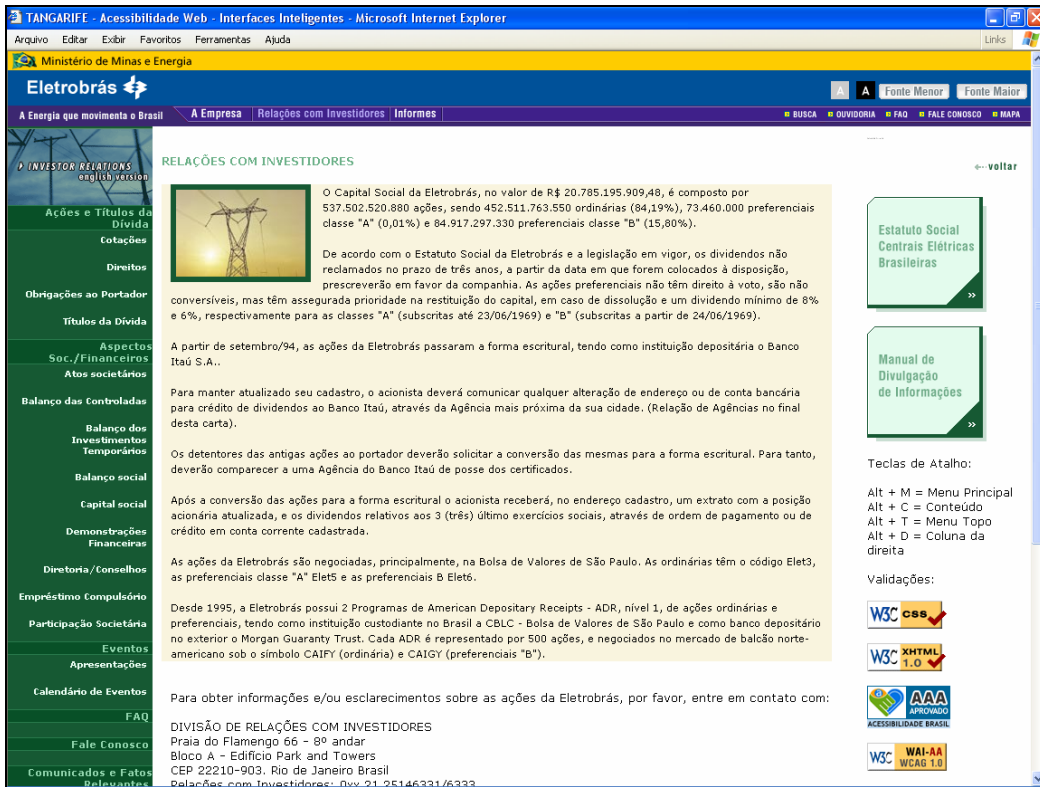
TANGARIFE - Acessibilidade Web - Interfaces Inteligentes - Microsoft Internet Explorer

Arquivo Editar Exibir Favoritos Ferramentas Ajuda

Links

Ministério de Minas e Energia

Eletrobrás

A A Fonte Menor Fonte Maior

A Energia que movimenta o Brasil

A Empresa | Relações com Investidores | Informes

BUSCA OUVIDORIA FAQ FALE CONOSCO MAPA

INVESTOR RELATIONS english version

Ações e Títulos da Dívida
Cotações
Direitos
Obrigações ao Portador
Títulos da Dívida
Aspectos Soc./Financeiros
Atos societários
Balanço das Controladas
Balanço dos Investimentos Temporários
Balanço social
Capital social
Demonstrações Financeiras
Diretoria/Conselhos
Empréstimo Compulsório
Participação Societária
Eventos
Apresentações
Calendário de Eventos
FAQ
Fale Conosco
Comunicados e Fatos Relevantes

RELAÇÕES COM INVESTIDORES

← voltar

O Capital Social da Eletrobrás, no valor de R$ 20.785.195.909,48, é composto por 537.502.520.880 ações, sendo 452.511.763.550 ordinárias (84,19%), 73.460.000 preferenciais classe "A" (0,01%) e 84.917.297.330 preferenciais classe "B" (15,80%).

De acordo com o Estatuto Social da Eletrobrás e a legislação em vigor, os dividendos não reclamados no prazo de três anos, a partir da data em que forem colocados à disposição, prescreverão em favor da companhia. As ações preferenciais não têm direito a voto, são não conversíveis, mas têm assegurada prioridade na restituição do capital, em caso de dissolução e um dividendo mínimo de 8% e 6%, respectivamente para as classes "A" (subscritas até 23/06/1969) e "B" (subscritas a partir de 24/06/1969).

A partir de setembro/94, as ações da Eletrobrás passaram a forma escritural, tendo como instituição depositária o Banco Itaú S.A..

Para manter atualizado seu cadastro, o acionista deverá comunicar qualquer alteração de endereço ou de conta bancária para crédito de dividendos ao Banco Itaú, através da Agência mais próxima da sua cidade. (Relação de Agências no final desta carta).

Os detentores das antigas ações ao portador deverão solicitar a conversão das mesmas para a forma escritural. Para tanto, deverão comparecer a uma Agência do Banco Itaú de posse dos certificados.

Após a conversão das ações para a forma escritural o acionista receberá, no endereço cadastro, um extrato com a posição acionária atualizada, e os dividendos relativos ao 3 (três) último exercícios sociais, através de ordem de pagamento ou de crédito em conta corrente cadastrada.

As ações da Eletrobrás são negociadas, principalmente, na Bolsa de Valores de São Paulo. As ordinárias têm o código Elet3, as preferenciais classe "A" Elet5 e as preferenciais B Elet6.

Desde 1995, a Eletrobrás possui 2 Programas de American Depositary Receipts - ADR, nível 1, de ações ordinárias e preferenciais, tendo como instituição custodiante no Brasil a CBLC - Bolsa de Valores de São Paulo e como banco depositário no exterior o Morgan Guaranty Trust. Cada ADR é representado por 500 ações, e negociados no mercado de balcão norte-americano sob o símbolo CAIFY (ordinária) e CAIGY (preferenciais "B").

Para obter informações e/ou esclarecimentos sobre as ações da Eletrobrás, por favor, entre em contato com:

DIVISÃO DE RELAÇÕES COM INVESTIDORES
Praia do Flamengo 66 - 8º andar
Bloco A - Edifício Park and Towers
CEP 22210-903. Rio de Janeiro Brasil
Relações com Investidores: 0xx 21 25146331/6333

Estatuto Social Centrais Elétricas Brasileiras »

Manual de Divulgação de Informações »

Teclas de Atalho:

Alt + M = Menu Principal
Alt + C = Conteúdo
Alt + T = Menu Topo
Alt + D = Coluna da direita

Validações:

W3C CSS
W3C XHTML 1.0
AAA APROVADO ACESSIBILIDADE BRASIL
W3C WAI-AA WCAG 1.0